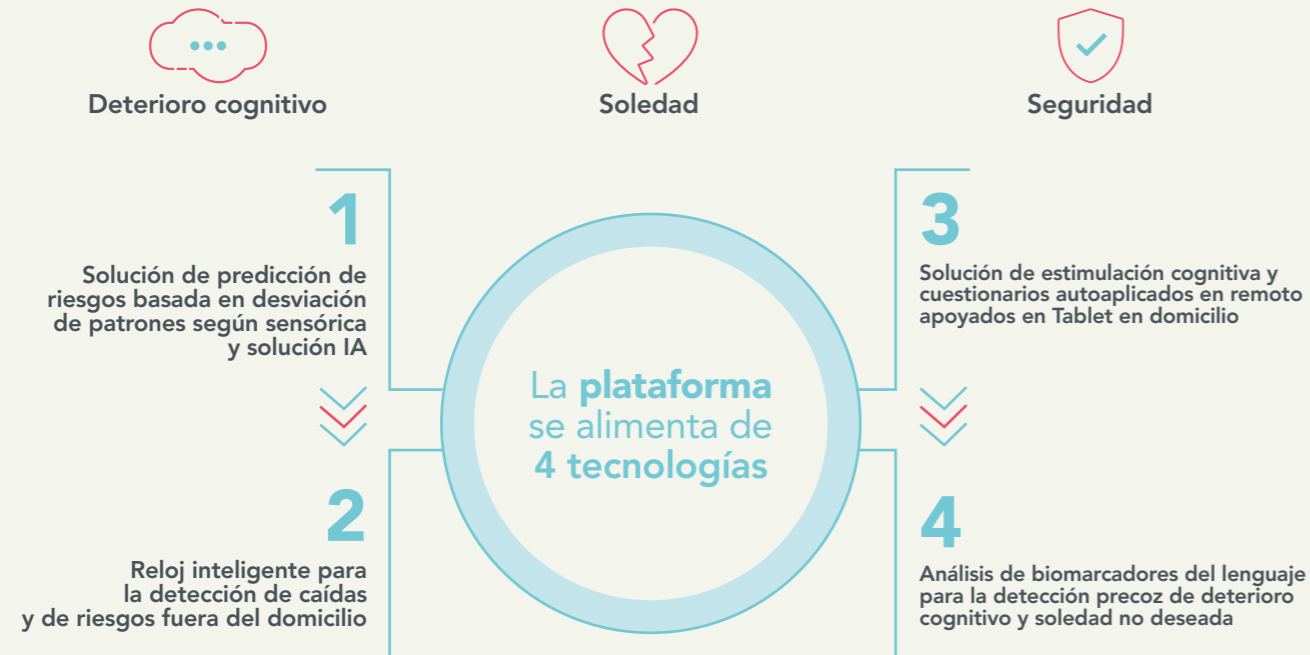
Deterioro cognitivo

Soledad

Seguridad

1

Solución de predicción de riesgos basada en desviación de patrones según sensórica y solución IA

2

Reloj inteligente para la detección de caídas y de riesgos fuera del domicilio

La plataforma se alimenta de 4 tecnologías

3

Solución de estimulación cognitiva y cuestionarios autoaplicados en remoto apoyados en Tablet en domicilio

4

Análisis de biomarcadores del lenguaje para la detección precoz de deterioro cognitivo y soledad no deseada